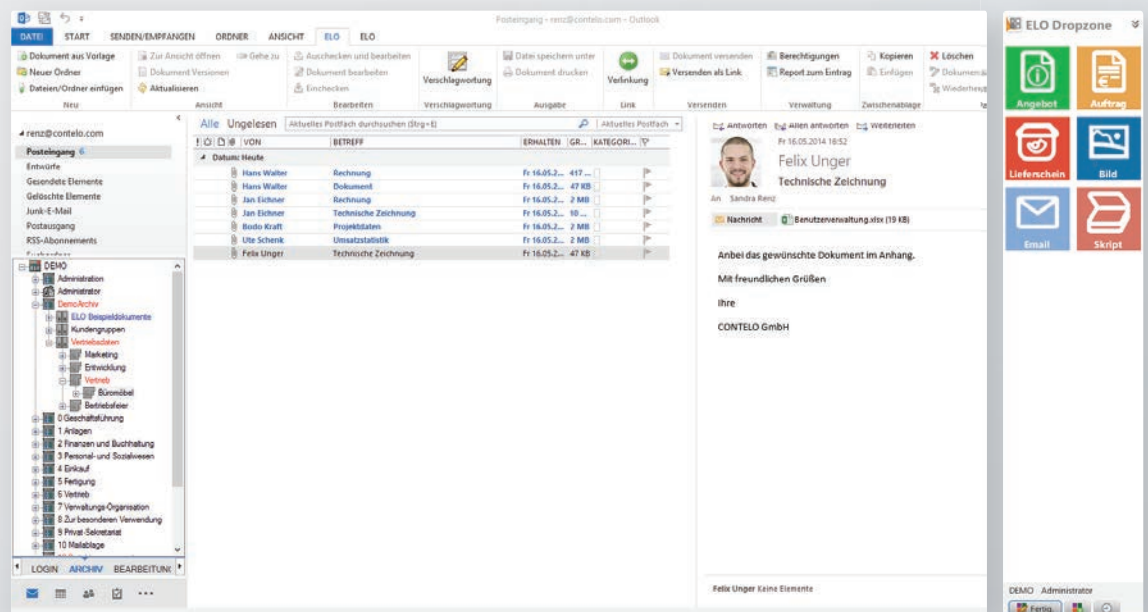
Posteingang - renz@contelo.com - Outlook

DATEI START SENDEN/EMPFANGEN ORDNER ANSICHT ELO ELO

Dokument aus Vorlage
Neuer Ordner
Dateien/Ordner einfügen
Neu

Zur Ansicht öffnen Gehe zu
Dokument Versionen
Aktualisieren
Ansicht

Auschecken und bearbeiten
Dokument bearbeiten
Einchecken
Bearbeiten

Verschlagwortung
Verschlagwortung

Datei speichern unter
Dokument drucken
Ausgabe

Verlinkung
Link

Dokument versenden
Versenden als Link
Versenden

Berechtigungen
Report zum Eintrag
Verwaltung

Kopieren
Einfügen
Zwischenablage

Löschen
Dokument
Wiederherst

ELO Dropzone

Angebot
Auftrag
Lieferschein
Bild
Email
Skript

renz@contelo.com
Posteingang 6
Entwürfe
Gesendete Elemente
Gelöschte Elemente
Junk-E-Mail
Postausgang
RSS-Abonnements

DEMO
Administration
Administrator
DemoArchiv
ELO Beispieldokumente
Kundengruppen
Vertriebsdaten
Marketing
Entwicklung
Vertrieb
Büromöbel
Betriebsfeier
0 Geschäftsführung
1 Anlagen
2 Finanzen und Buchhaltung
3 Personal- und Sozialwesen
4 Einkauf
5 Fertigung
6 Vertrieb
7 Verwaltungs-Organisation
8 Zur besonderen Verwendung
9 Privat-Sekretariat
10 Mailablage

LOGIN ARCHIV BEARBEITUNG

Alle Ungelesen Aktuelles Postfach durchsuchen (Strg+E) Aktuelles Postfach

| VON | BETREFF | ERHALTEN | GR... | KATEGORI... |
|---|---|---|---|---|
| Datum: Heute | | | | |
| Hans Walter | Rechnung | Fr 16.05.2... | 417 ... | |
| Hans Walter | Dokument | Fr 16.05.2... | 47 KB | |
| Jan Eichner | Rechnung | Fr 16.05.2... | 2 MB | |
| Jan Eichner | Technische Zeichnung | Fr 16.05.2... | 10 ... | |
| Bodo Kraft | Projektdaten | Fr 16.05.2... | 2 MB | |
| Ute Schenk | Umsatzstatistik | Fr 16.05.2... | 2 MB | |
| Felix Unger | Technische Zeichnung | Fr 16.05.2... | 47 KB | |

Antworten Allen antworten Weiterleiten
Fr 16.05.2014 16:52
Felix Unger
Technische Zeichnung
An Sandra Renz

Nachricht Benutzerverwaltung.xlsx (19 KB)

Anbei das gewünschte Dokument im Anhang.

Mit freundlichen Grüßen

Ihre

CONTELO GmbH

Felix Unger Keine Elemente

DEMO Administrator
Fertig